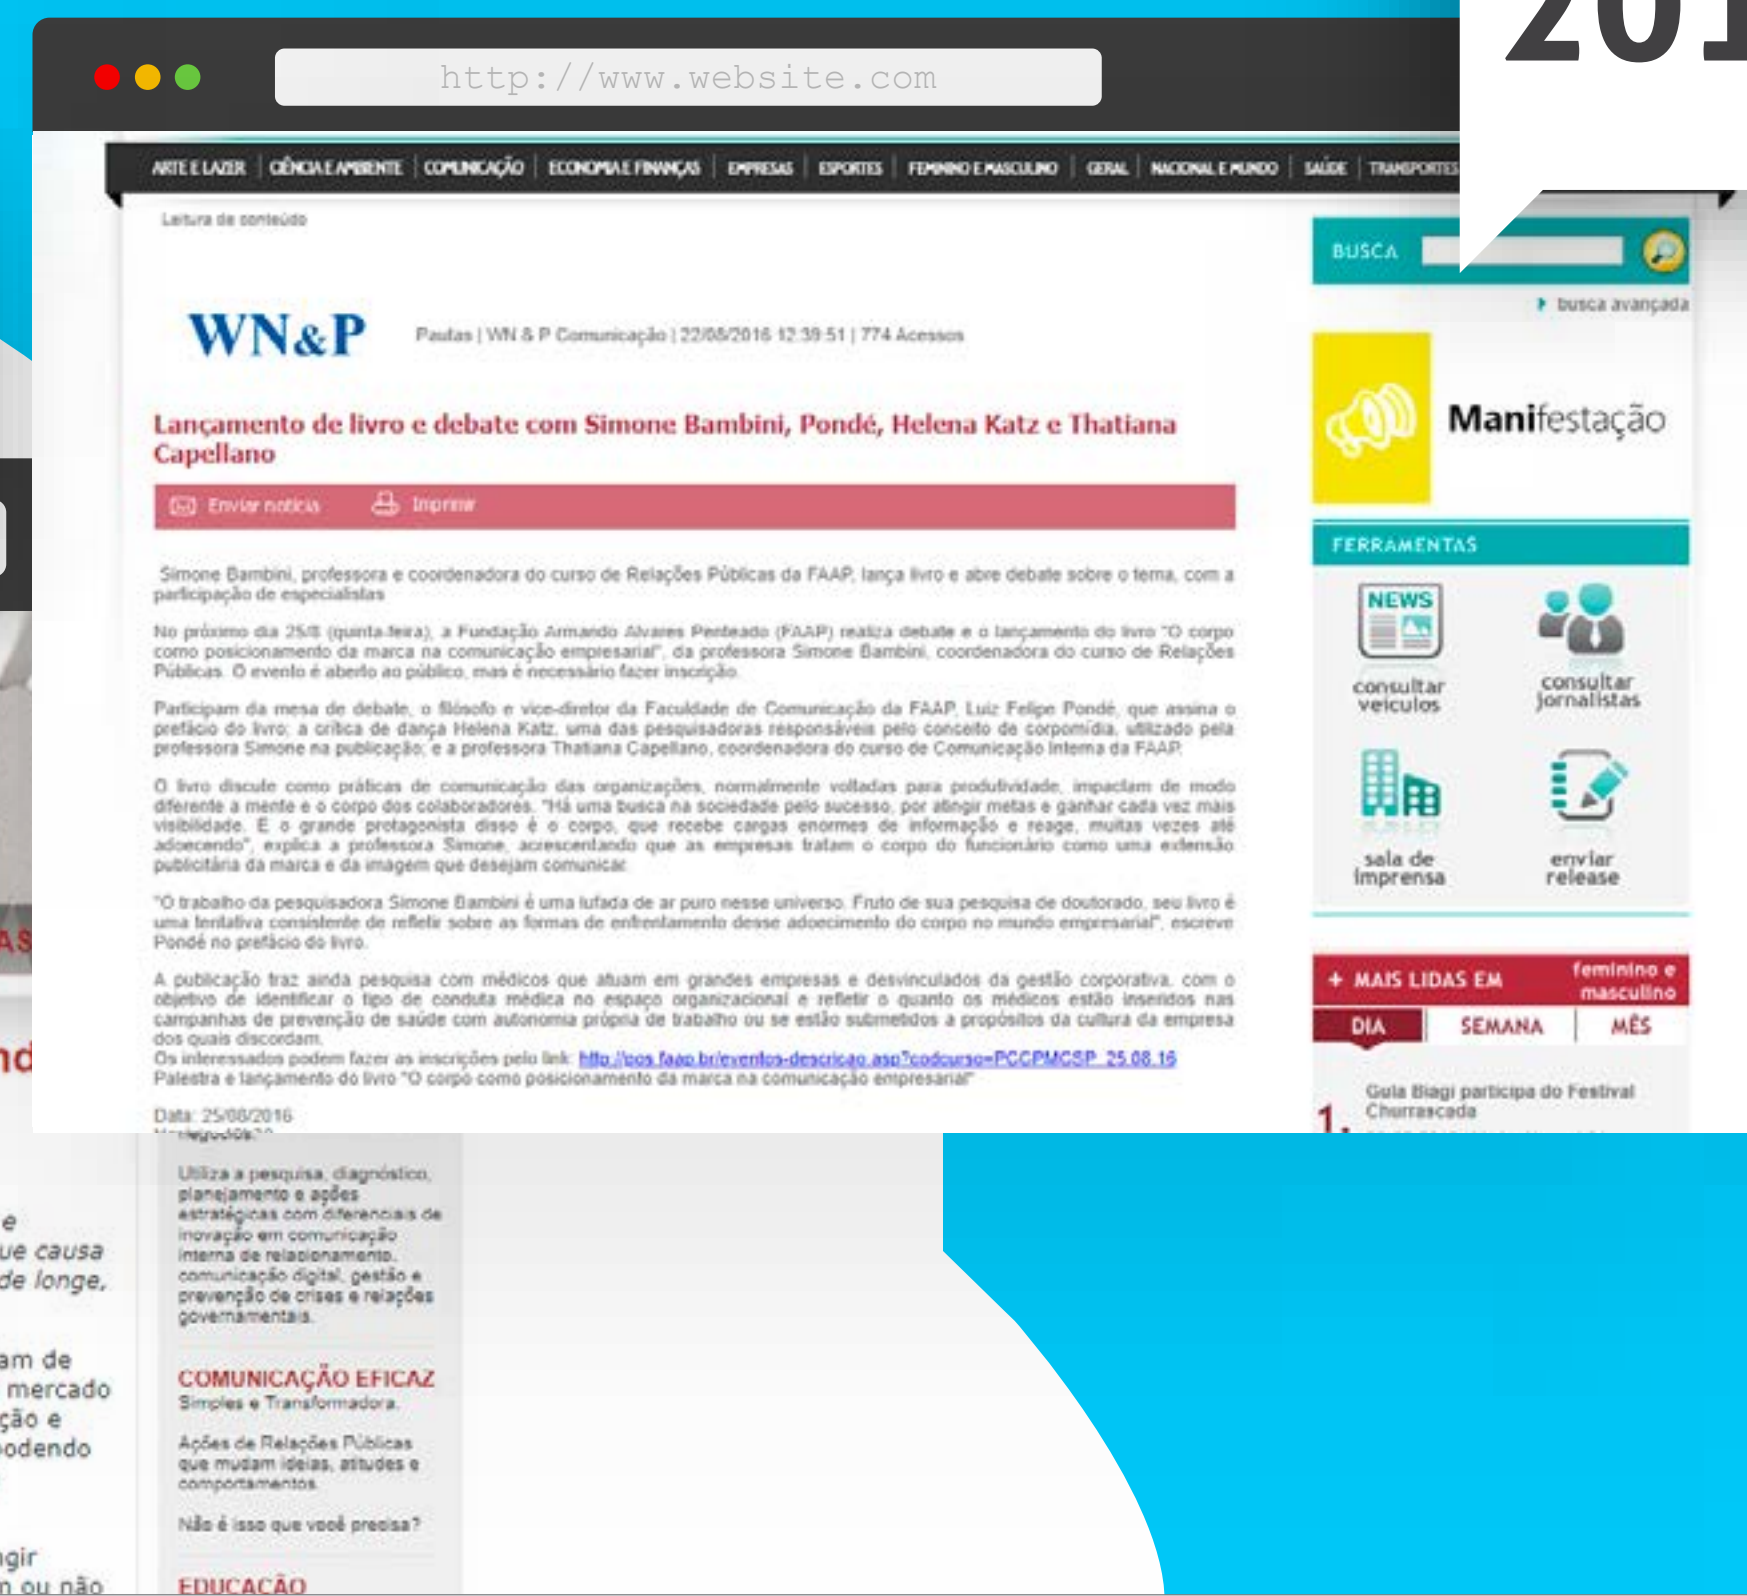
201

http://www.website.com

ARTE E LAZER | CIÊNCIA E AMBIENTE | COMUNICAÇÃO | ECONOMIA E FINANÇAS | EMPRESAS | ESPORTES | FEMININO E MASCULINO | GERAL | NACIONAL E MUNDO | SAÚDE | TRANSPORTES

Leitura de conteúdo

WN&P

Pautas | WN & P Comunicação | 22/08/2016 12:39:51 | 774 Acessos

Lançamento de livro e debate com Simone Bambini, Pondé, Helena Katz e Thatiana Capellano

Enviar notícia Imprimir

Simone Bambini, professora e coordenadora do curso de Relações Públicas da FAAP, lança livro e abre debate sobre o tema, com a participação de especialistas

No próximo dia 25/8 (quinta-feira), a Fundação Armando Alvares Penteado (FAAP) realiza debate e o lançamento do livro "O corpo como posicionamento da marca na comunicação empresarial", da professora Simone Bambini, coordenadora do curso de Relações Públicas. O evento é aberto ao público, mas é necessário fazer inscrição.

Participam da mesa de debate, o filósofo e vice-diretor da Faculdade de Comunicação da FAAP, Luiz Felipe Pondé, que assina o prefácio do livro; a crítica de dança Helena Katz, uma das pesquisadoras responsáveis pelo conceito de corpomídia, utilizado pela professora Simone na publicação; e a professora Thatiana Capellano, coordenadora do curso de Comunicação Interna da FAAP.

O livro discute como práticas de comunicação das organizações, normalmente voltadas para produtividade, impactam de modo diferente a mente e o corpo dos colaboradores. "Há uma busca na sociedade pelo sucesso, por atingir metas e ganhar cada vez mais visibilidade. E o grande protagonista disso é o corpo, que recebe cargas enormes de informação e reage, muitas vezes até adoecendo", explica a professora Simone, acrescentando que as empresas tratam o corpo do funcionário como uma extensão publicitária da marca e da imagem que desejam comunicar.

"O trabalho da pesquisadora Simone Bambini é uma lufada de ar puro nesse universo. Fruto de sua pesquisa de doutorado, seu livro é uma tentativa consistente de refletir sobre as formas de enfrentamento desse adoecimento do corpo no mundo empresarial", escreve Pondé no prefácio do livro.

A publicação traz ainda pesquisa com médicos que atuam em grandes empresas e desvinculados da gestão corporativa, com o objetivo de identificar o tipo de conduta médica no espaço organizacional e refletir o quanto os médicos estão inseridos nas campanhas de prevenção de saúde com autonomia própria de trabalho ou se estão submetidos a propósitos da cultura da empresa dos quais discordam.
Os interessados podem fazer as inscrições pelo link: http://pos.faap.br/eventos-descricao.asp?codcurso=PCCPMCSP_25.08.16
Palestra e lançamento do livro "O corpo como posicionamento da marca na comunicação empresarial"

Data: 25/08/2016
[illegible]

BUSCA
busca avançada

Manifestação

FERRAMENTAS
NEWS
consultar veículos
consultar jornalistas
sala de imprensa
enviar release

+ MAIS LIDAS EM feminino e masculino
DIA SEMANA MÊS
1. Guia Biagi participa do Festival Churrascada

e
ue causa
de longe,

am de
mercado
ção e
odendo

gir
ou não

Utiliza a pesquisa, diagnóstico, planejamento e ações estratégicas com diferenciais de inovação em comunicação interna de relacionamento, comunicação digital, gestão e prevenção de crises e relações governamentais.

COMUNICAÇÃO EFICAZ
Simples e Transformadora.

Ações de Relações Públicas que mudam ideias, atitudes e comportamentos.

Não é isso que você precisa?

EDUCAÇÃO